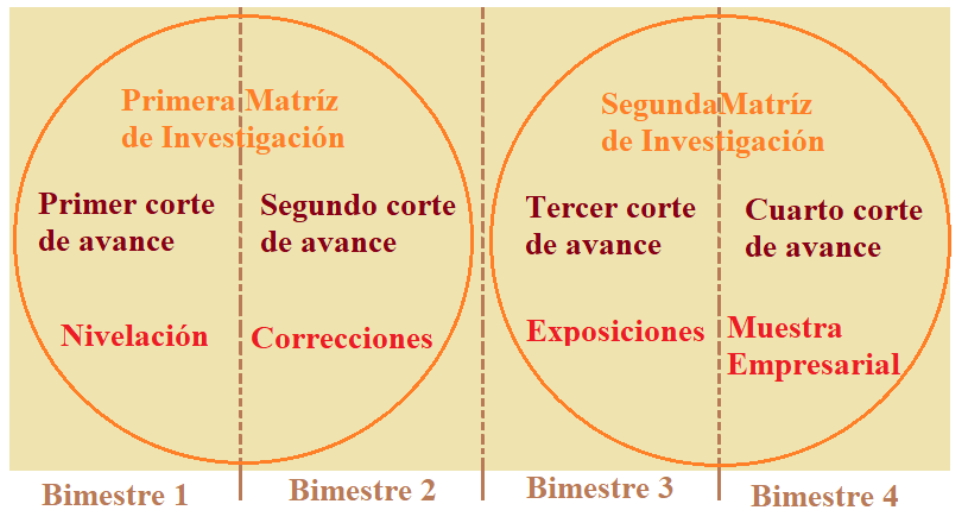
Primera Matríz de Investigación

Primer corte de avance

Nivelación

Segundo corte de avance

Correcciones

Segunda Matríz de Investigación

Tercer corte de avance

Exposiciones

Cuarto corte de avance

Muestra Empresarial

Bimestre 1

Bimestre 2

Bimestre 3

Bimestre 4